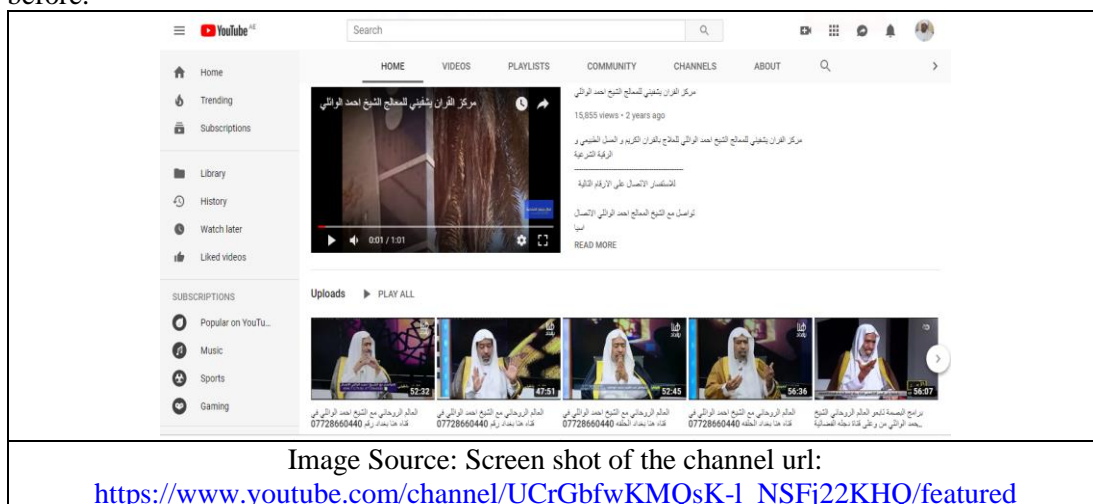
before.

YouTube AE

Search

Home
Trending
Subscriptions
Library
History
Watch later
Liked videos
SUBSCRIPTIONS
Popular on YouTu...
Music
Sports
Gaming

HOME VIDEOS PLAYLISTS COMMUNITY CHANNELS ABOUT

مركز القران يشفيني للمعالج الشيخ احمد الوائلي

0:01 / 1:01

مركز القران يشفيني للمعالج الشيخ احمد الوائلي

15,855 views • 2 years ago

مركز القران يشفيني للمعالج الشيخ احمد الوائلي للعلاج بالقران الكريم و العسل الطبيعي و الرقية الشرعية

للاستفسار الاتصال على الارقام التالية

تواصل مع الشيخ المعالج احمد الوائلي الاتصال

READ MORE

Uploads PLAY ALL

52:32
47:51
52:45
56:36
56:07

العالم الروحاني مع الشيخ احمد الوائلي في قناة هنا بغداد رقم 07728660440
العالم الروحاني مع الشيخ احمد الوائلي في قناة هنا بغداد رقم 07728660440
العالم الروحاني مع الشيخ احمد الوائلي في قناة هنا بغداد الحلقه 07728660440
العالم الروحاني مع الشيخ احمد الوائلي في قناة هنا بغداد الحلقه 07728660440
برامج البصمة تابع العالم الروحاني الشيخ احمد الوائلي من على قناة دجله الفضائية

Image Source: Screen shot of the channel url:
https://www.youtube.com/channel/UCrGbfwKMOsK-l_NSFj22KHQ/featured